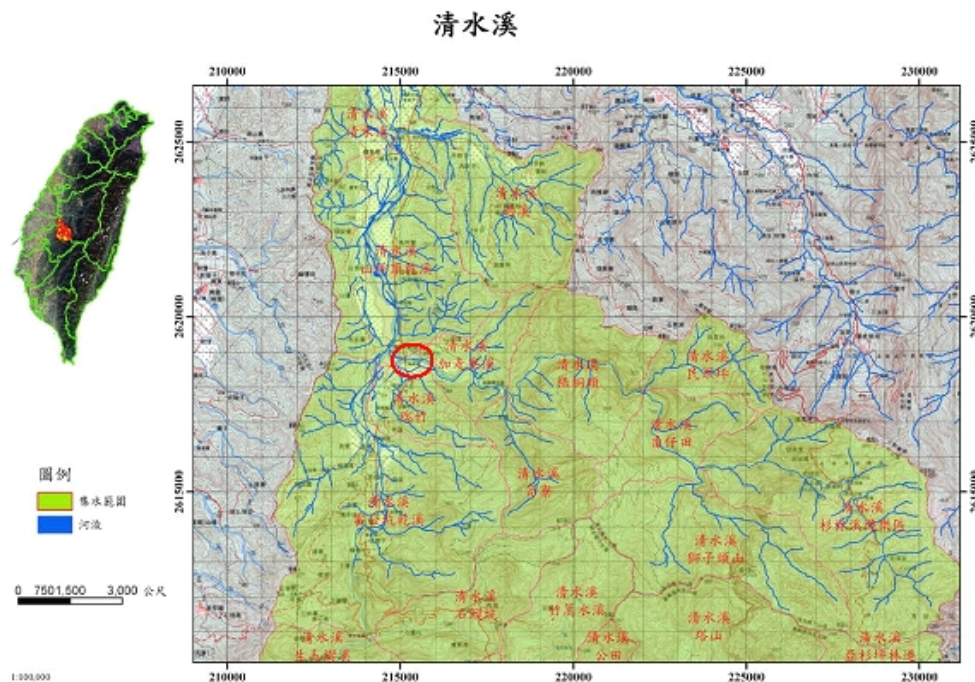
清水溪

210000 215000 220000 225000 230000

2625000
2620000
2615000

2625000
2620000
2615000

清水溪
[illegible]

清水溪
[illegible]

清水溪
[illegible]

清水溪
加走寮溪

清水溪
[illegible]

清水溪
民和村

清水溪
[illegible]

清水溪
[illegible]

清水溪
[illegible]

清水溪
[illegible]

清水溪
杉林溪遊樂區

清水溪
獅子頭山

清水溪
石鼓盤

清水溪
野馬水溪

清水溪
溪山

清水溪
公田

清水溪
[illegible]

清水溪
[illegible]

圖例
集水範圍
河流

0 750 1,500 3,000 公尺

1:100,000